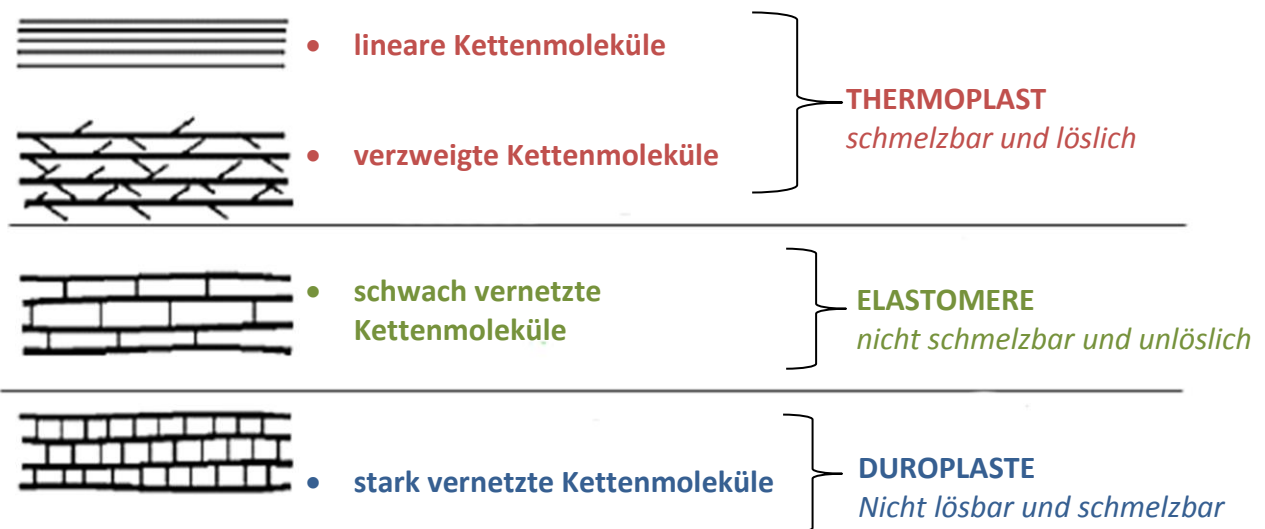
• lineare Kettenmoleküle

• verzweigte Kettenmoleküle

THERMOPLAST
*schmelzbar und löslich*

• schwach vernetzte Kettenmoleküle

ELASTOMERE
*nicht schmelzbar und unlöslich*

• stark vernetzte Kettenmoleküle

DUROPLASTE
*Nicht lösbar und schmelzbar*